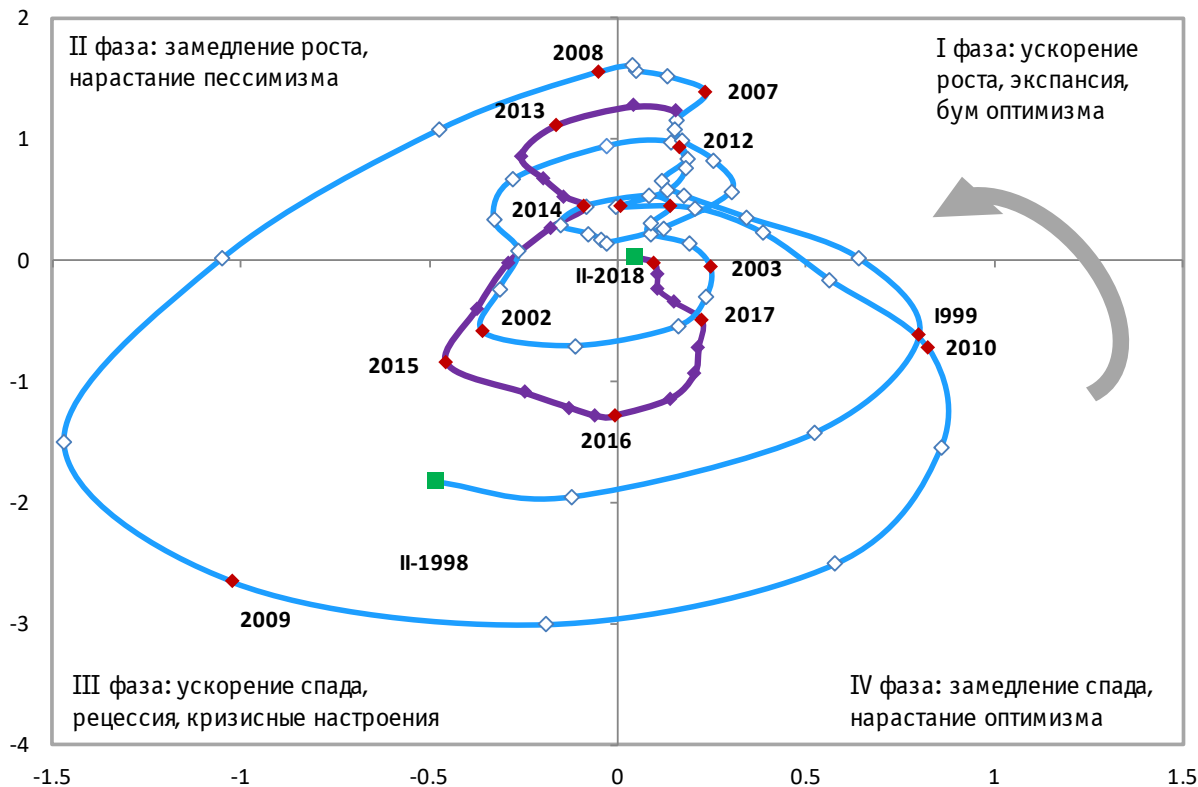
II фаза: замедление роста, нарастание пессимизма

I фаза: ускорение роста, экспансия, бум оптимизма

III фаза: ускорение спада, рецессия, кризисные настроения

IV фаза: замедление спада, нарастание оптимизма

2008
2007
2013
2012
2014
II-2018
2003
2002
2017
I999
2010
2015
2016
II-1998
2009

2
1
0
-1
-2
-3
-4

-1.5
-1
-0.5
0
0.5
1
1.5